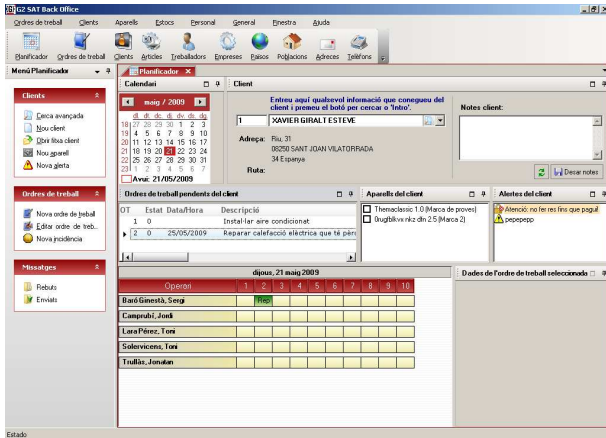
G2 SAT Back Office

Ordres de treball   Clients   Aparells   Estocs   Personal   General   Finestra   Ajuda

Planificador   Ordres de treball   Clients   Articles   Treballadors   Empreses   Països   Poblacions   Adreces   Telèfons

Menú Planificador

Clients
Cerca avançada
Nou client
Obrir fitxa client
Nou aparell
Nova alerta

Ordres de treball
Nova ordre de treball
Editar ordre de treb...
Nova incidència

Missatges
Rebuts
Enviats

Planificador

Calendari

maig / 2009

| dl | dt | dc | dj | dv | ds | dg |
|---|---|---|---|---|---|---|
| 27 | 28 | 29 | 30 | 1 | 2 | 3 |
| 4 | 5 | 6 | 7 | 8 | 9 | 10 |
| 11 | 12 | 13 | 14 | 15 | 16 | 17 |
| 18 | 19 | 20 | 21 | 22 | 23 | 24 |
| 25 | 26 | 27 | 28 | 29 | 30 | 31 |
| 1 | 2 | 3 | 4 | 5 | 6 | 7 |

Avui: 21/05/2009

Client

Entreu aquí qualsevol informació que conegueu del client i premeu el botó per cercar o 'Intro'.

1   XAVIER GIRALT ESTEVE

Adreça: Riu, 31
08250 SANT JOAN VILATORRADA
34 Espanya

Ruta:

Notes client:

Desar notes

Ordres de treball pendents del client

| OT | Estat | Data/Hora | Descripció |
|---|---|---|---|
| 1 | 0 | | Instal·lar aire condicionat |
| 2 | 0 | 25/05/2009 | Reparar calefacció elèctrica que té pèrc |

Aparells del client
Thermoclassic 1.0 (Marca de proves)
Bnugfbfkvx nkz dln 2.5 (Marca 2)

Alertes del client
Atenció: no fer res fins que pagui!
pepepepp

dijous, 21 maig 2009

| Operari | 1 | 2 | 3 | 4 | 5 | 6 | 7 | 8 | 9 | 10 |
|---|---|---|---|---|---|---|---|---|---|---|
| Baró Ginestà, Sergi | | Rep | | | | | | | | |
| Camprubí, Jordi | | | | | | | | | | |
| Lara Pérez, Toni | | | | | | | | | | |
| Solervicens, Toni | | | | | | | | | | |
| Trullàs, Jonatan | | | | | | | | | | |

Dades de l'ordre de treball seleccionada

Estado